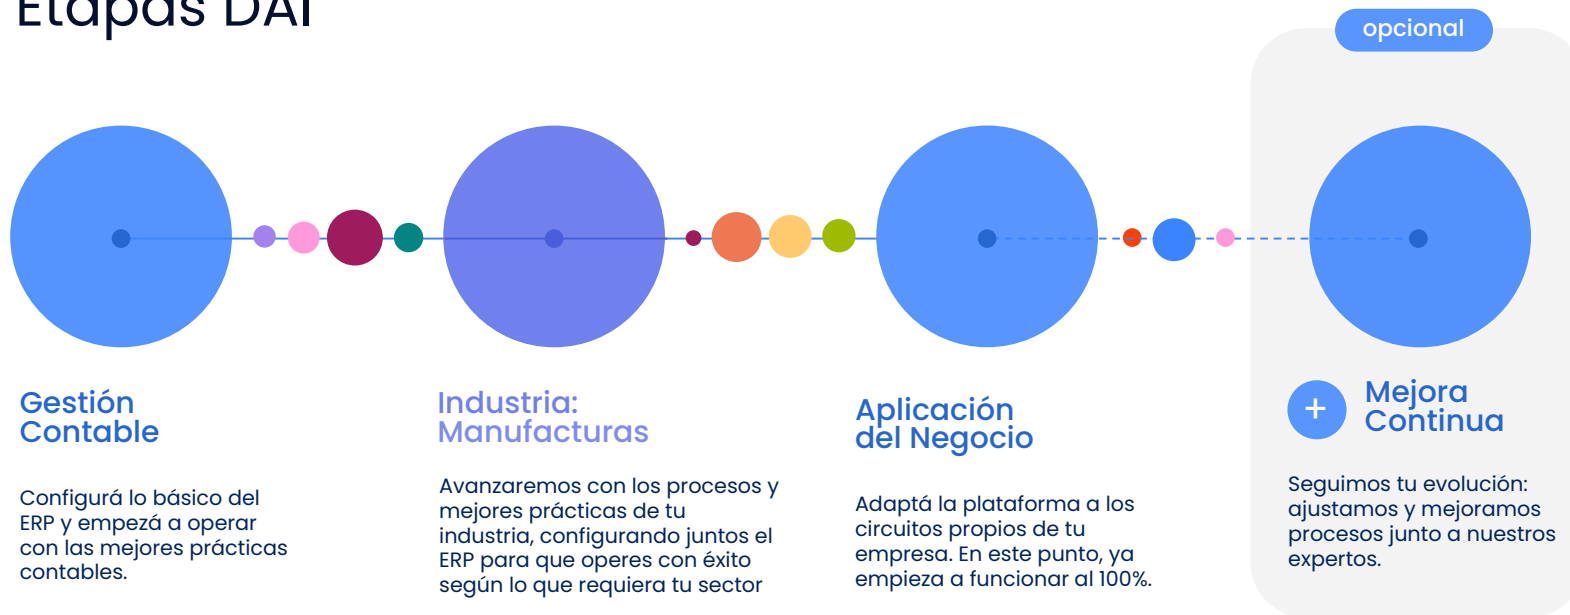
Etapas DAI

opcional

Gestión Contable

Configurá lo básico del ERP y empezá a operar con las mejores prácticas contables.

Industria: Manufacturas

Avanzaremos con los procesos y mejores prácticas de tu industria, configurando juntos el ERP para que operes con éxito según lo que requiera tu sector

Aplicación del Negocio

Adaptá la plataforma a los circuitos propios de tu empresa. En este punto, ya empieza a funcionar al 100%.

+ Mejora Continua

Seguimos tu evolución: ajustamos y mejoramos procesos junto a nuestros expertos.